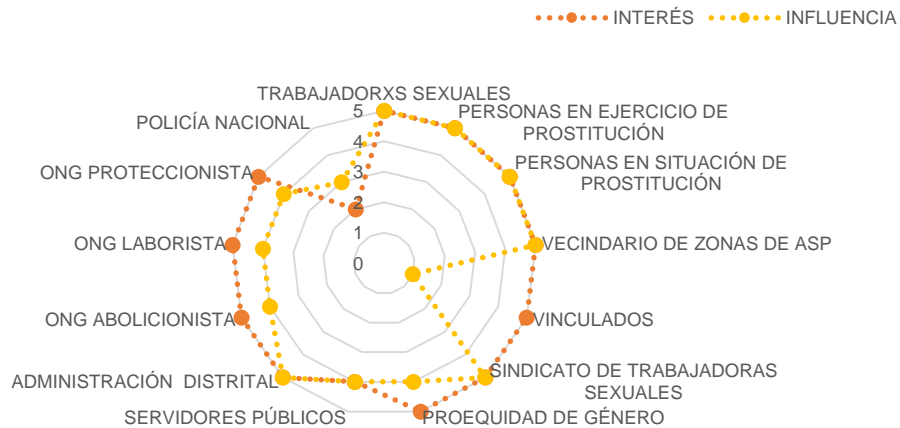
INTERÉS INFLUENCIA

TRABAJADORXS SEXUALES
5
4
3
2
1
0
PERSONAS EN EJERCICIO DE PROSTITUCIÓN
PERSONAS EN SITUACIÓN DE PROSTITUCIÓN
VECINDARIO DE ZONAS DE ASP
VINCULADOS
SINDICATO DE TRABAJADORAS SEXUALES
PROEQUIDAD DE GÉNERO
SERVIDORES PÚBLICOS
ADMINISTRACIÓN DISTRITAL
ONG ABOLICIONISTA
ONG LABORISTA
ONG PROTECCIONISTA
POLICÍA NACIONAL